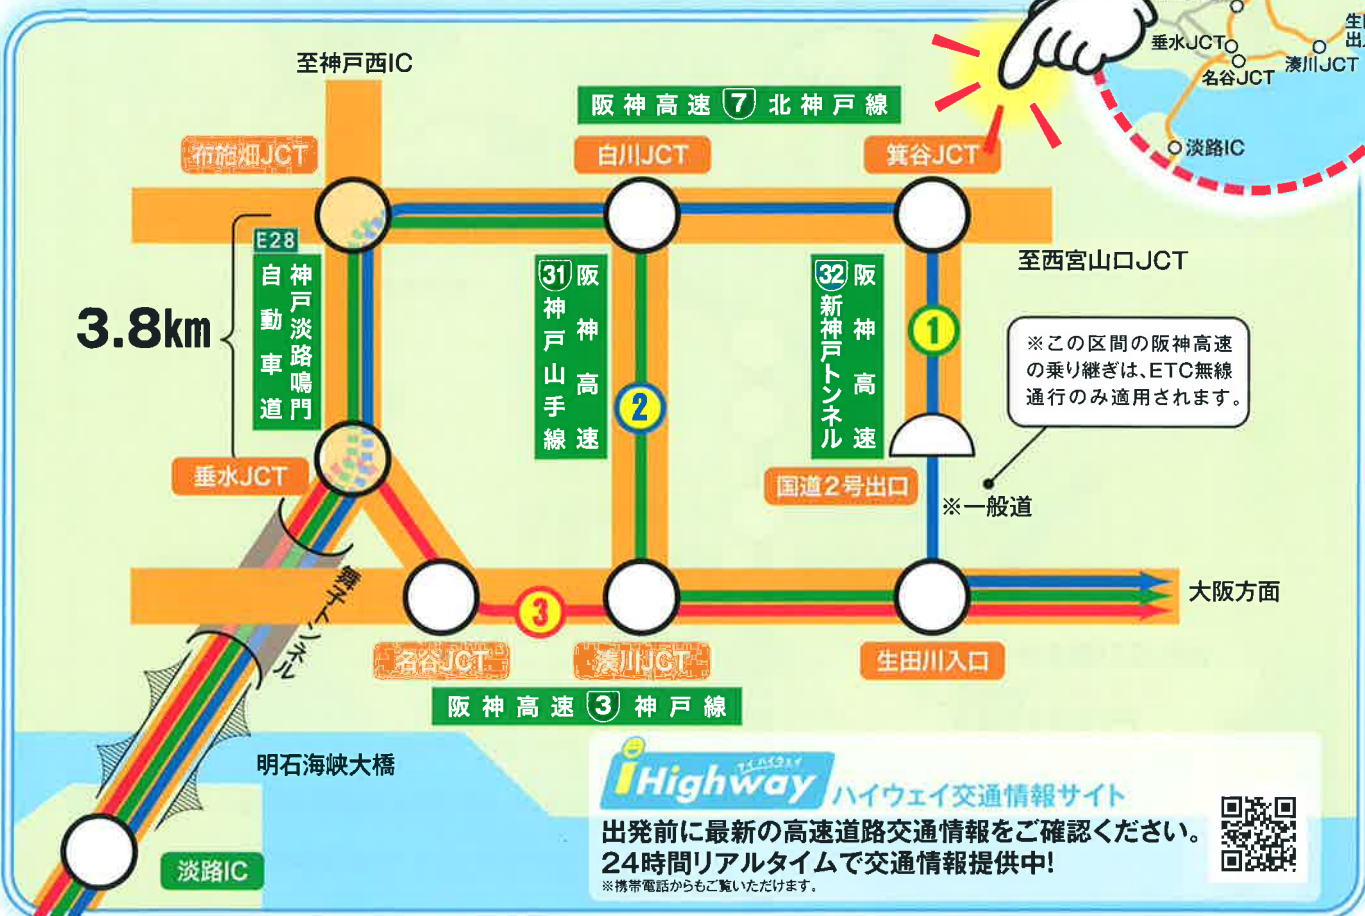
垂水JCT
名谷JCT
湊川JCT
生田
出
淡路IC

至神戸西IC

阪神高速 7 北神戸線

布施畑JCT
白川JCT
箕谷JCT

至西宮山口JCT

E28
神戸淡路鳴門自動車道

3.8km

31 阪神高速 神戸山手線

2

32 阪神高速 新神戸トンネル

1

※この区間の阪神高速の乗り継ぎは、ETC無線通行のみ適用されます。

垂水JCT

国道2号出口

※一般道

舞子トンネル

3

大阪方面

名谷JCT
湊川JCT
生田川入口

阪神高速 3 神戸線

明石海峡大橋

淡路IC

アイハイウェイ
iHighway ハイウェイ交通情報サイト
出発前に最新の高速道路交通情報をご確認ください。
24時間リアルタイムで交通情報提供中!
※携帯電話からもご覧いただけます。